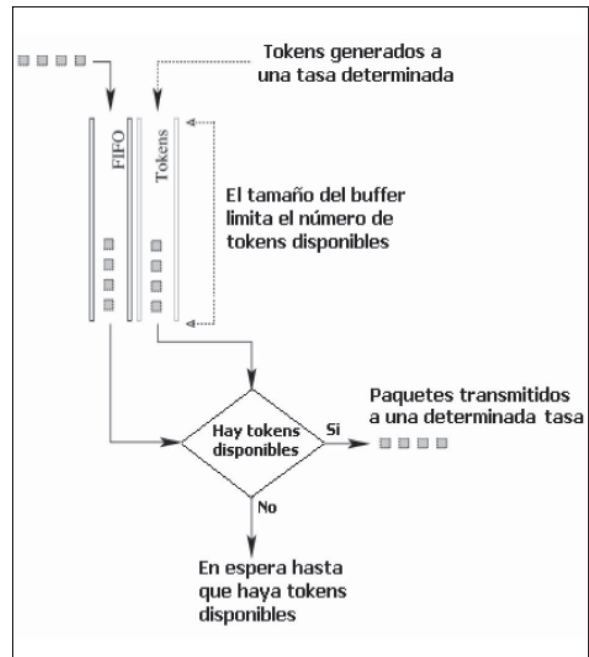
Tokens generados a una tasa determinada

FIFO

Tokens

El tamaño del buffer limita el número de tokens disponibles

Paquetes transmitidos a una determinada tasa

Hay tokens disponibles

Si

No

En espera hasta que haya tokens disponibles